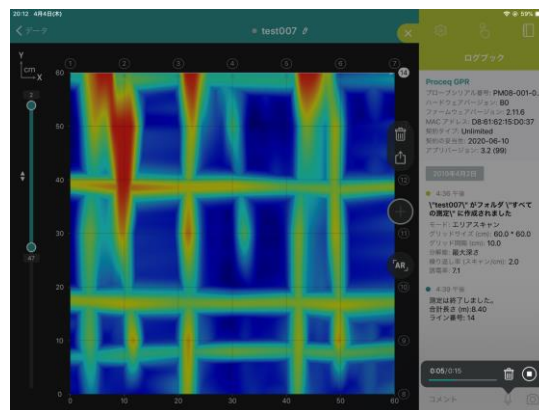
20:12 4月4日(木)

59%

< データ

test007

ログブック

cm
X

2

47

① ② ③ ④ ⑤ ⑥ ⑦

60
50
40
30
20
10
0

0 10 20 30 40 50 60

14

12

11

10

AR

Proceq GPR
プローブシリアル番号: PM08-001-0...
ハードウェアバージョン: B0
ファームウェアバージョン: 2.11.6
MAC アドレス: D8:61:62:15:D0:37
契約タイプ: Unlimited
契約の終了日: 2020-06-10
アプリバージョン: 3.2 (99)

2019年4月2日

4:36 午後
\"test007\" がフォルダ \"すべての測定\" に作成されました
モード: エリアスキャン
グリッドサイズ (cm): 60.0 * 60.0
グリッド間隔 (cm): 10.0
分解能: 最大深さ
繰り返し率 (スキャン/cm): 2.0
誘電率: 7.1

4:39 午後
測定は終了しました。
合計長さ (m): 8.40
ライン番号: 14

0:05/0:15

コメント